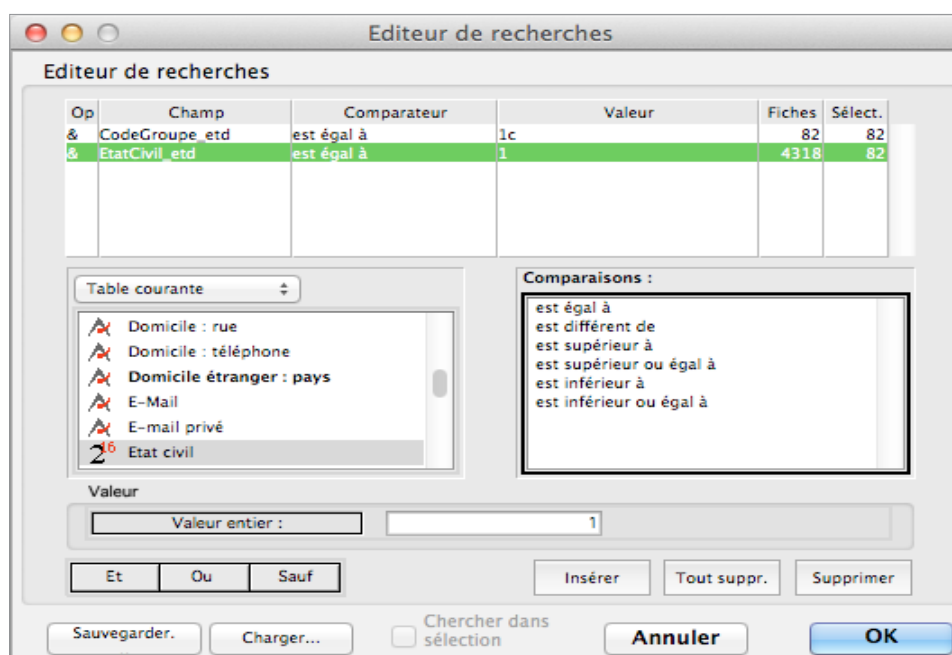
Editeur de recherches

Editeur de recherches

| Op | Champ | Comparateur | Valeur | Fiches | Sélect. |
|---|---|---|---|---|---|
| & | CodeGroupe_etd | est égal à | 1c | 82 | 82 |
| & | EtatCivil_etd | est égal à | 1 | 4318 | 82 |

Table courante

Domicile : rue
Domicile : téléphone
Domicile étranger : pays
E-Mail
E-mail privé
Etat civil

Comparaisons :

est égal à
est différent de
est supérieur à
est supérieur ou égal à
est inférieur à
est inférieur ou égal à

Valeur

Valeur entier :

1

Et Ou Sauf

Insérer Tout suppr. Supprimer

Sauvegarder. Charger... Chercher dans sélection Annuler OK